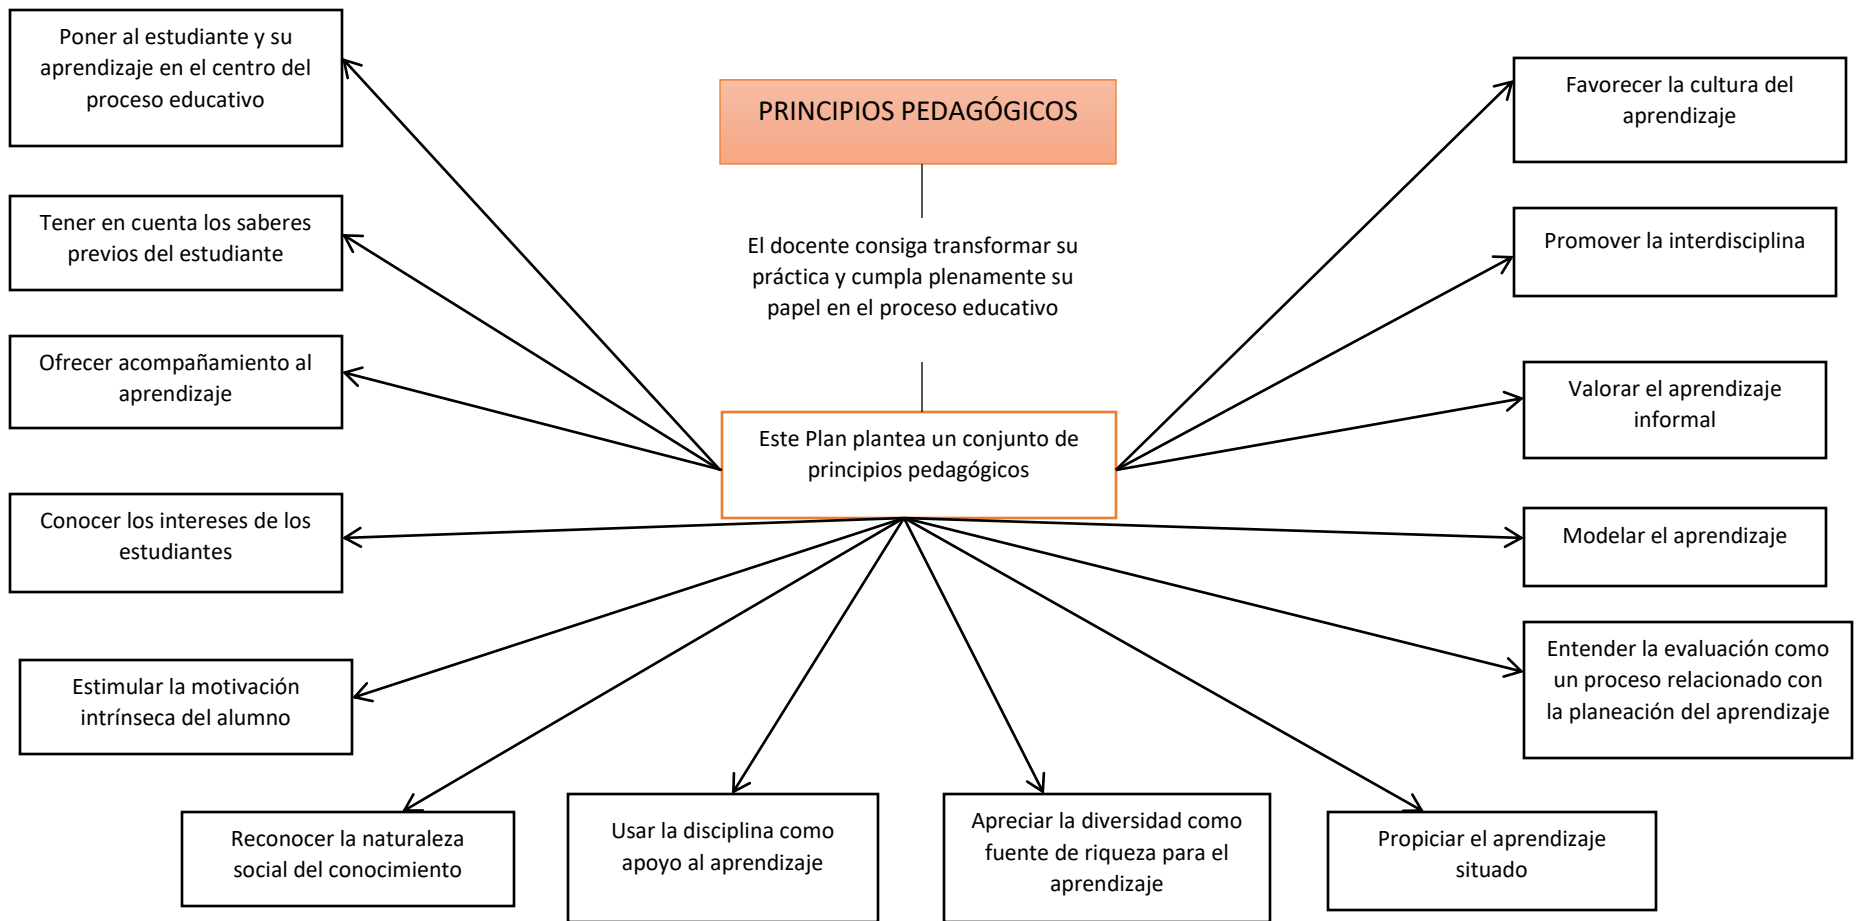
PRINCIPIOS PEDAGÓGICOS

El docente consiga transformar su práctica y cumpla plenamente su papel en el proceso educativo

Este Plan plantea un conjunto de principios pedagógicos

Poner al estudiante y su aprendizaje en el centro del proceso educativo

Tener en cuenta los saberes previos del estudiante

Ofrecer acompañamiento al aprendizaje

Conocer los intereses de los estudiantes

Estimular la motivación intrínseca del alumno

Reconocer la naturaleza social del conocimiento

Usar la disciplina como apoyo al aprendizaje

Apreciar la diversidad como fuente de riqueza para el aprendizaje

Propiciar el aprendizaje situado

Favorecer la cultura del aprendizaje

Promover la interdisciplina

Valorar el aprendizaje informal

Modelar el aprendizaje

Entender la evaluación como un proceso relacionado con la planeación del aprendizaje